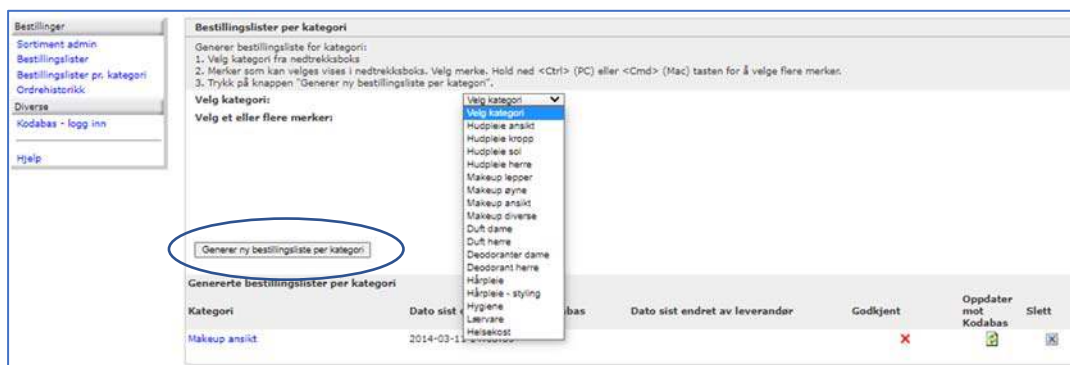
Bestillinger
Sortiment admin
Bestillingslister
Bestillingslister pr. kategori
Ordrehistorikk
Diverse
Kodabas - logg inn

Hjelp

Bestillingslister per kategori

Generer bestillingsliste for kategori:
1. Velg kategori fra nedtrekksboks
2. Merker som kan velges vises i nedtrekksboks. Velg merke. Hold ned <Ctrl> (PC) eller <Cmd> (Mac) tasten for å velge flere merker.
3. Trykk på knappen "Generer ny bestillingsliste per kategori".

Velg kategori:
Velg kategori
Velg et eller flere merker:

Velg kategori
Hudpleie ansikt
Hudpleie kropp
Hudpleie sol
Hudpleie herre
Makeup lepper
Makeup øyne
Makeup ansikt
Makeup diverse
Duft dame
Duft herre
Deodoranter dame
Deodorant herre
Hårpleie
Hårpleie - styling
Hygiene
Lærvare
Helsekost

Generer ny bestillingsliste per kategori

Genererte bestillingslister per kategori

| Kategori | Dato sist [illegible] | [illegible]bas | Dato sist endret av leverandør | Godkjent | Oppdater mot Kodabas | Slett |
|---|---|---|---|---|---|---|
| Makeup ansikt | 2014-03-11 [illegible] | | | | | |